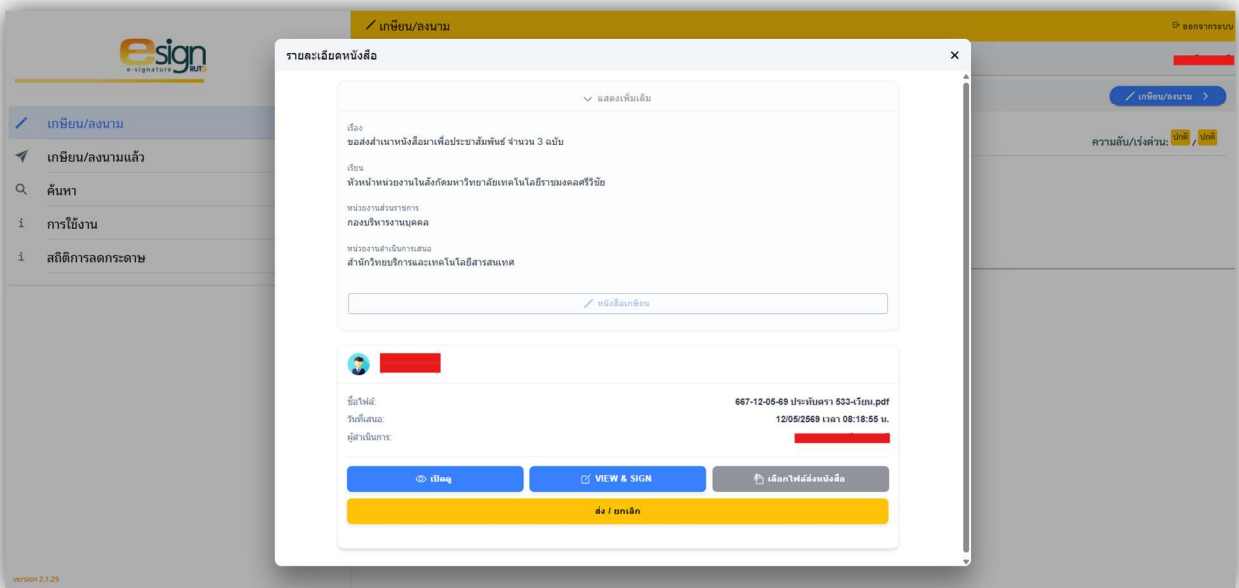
esign
e-signature RUTS

เกษียน/ลงนาม
เกษียน/ลงนามแล้ว
ค้นหา
การใช้งาน
สถิติการลดกระดาษ

version 2.1.29

เกษียน/ลงนาม
ออกจากระบบ
เกษียน/ลงนาม
ความลับ/เร่งด่วน: ปกติ / ปกติ

รายละเอียดหนังสือ
×

แสดงเพิ่มเติม

เรื่อง
ขอส่งสำเนาหนังสือมาเพื่อประชาสัมพันธ์ จำนวน 3 ฉบับ

เรียน
หัวหน้าหน่วยงานในสังกัดมหาวิทยาลัยเทคโนโลยีราชมงคลศรีวิชัย

หน่วยงานส่วนราชการ
กองบริหารงานบุคคล

หน่วยงานดำเนินการเสนอ
สำนักวิทยบริการและเทคโนโลยีสารสนเทศ

หนังสือเกษียน

ชื่อไฟล์: 667-12-05-69 ประทับตรา 533-เวียน.pdf
วันที่เสนอ: 12/05/2569 เวลา 08:18:55 น.
ผู้ดำเนินการ:

เปิดดู
VIEW & SIGN
เลือกไฟล์ส่งหนังสือ
ส่ง / ยกเลิก